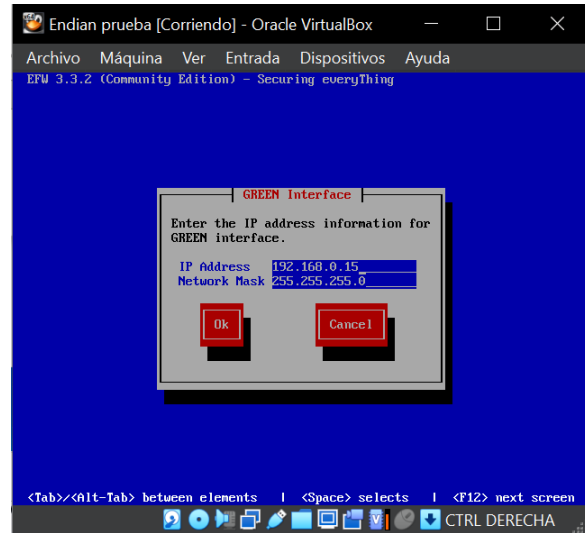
Endian prueba [Corriendo] - Oracle VirtualBox

Archivo Máquina Ver Entrada Dispositivos Ayuda

EFW 3.3.2 (Community Edition) - Securing everyThing

GREEN Interface

Enter the IP address information for GREEN interface.

IP Address 192.168.0.15
Network Mask 255.255.255.0

Ok

Cancel

<Tab>/<Alt-Tab> between elements | <Space> selects | <F12> next screen

CTRL DERECHA